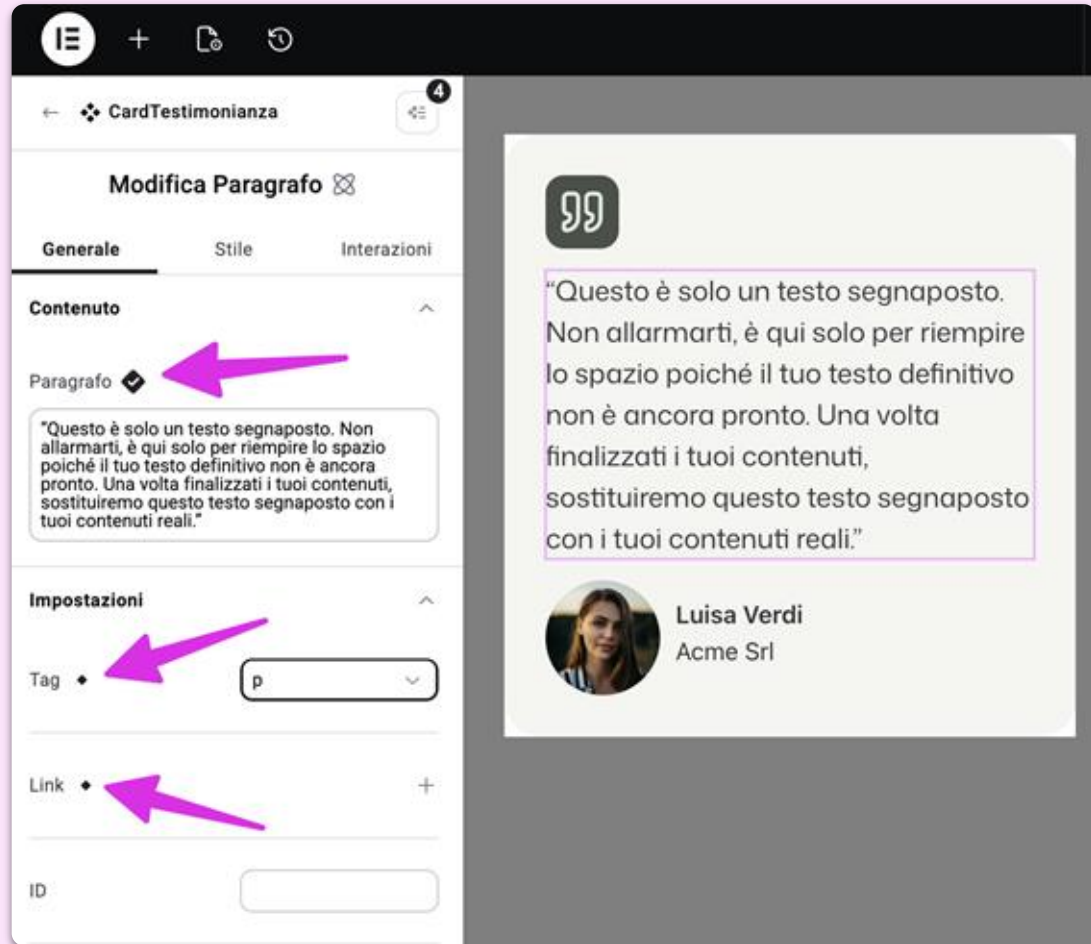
4

CardTestimonianza

Modifica Paragrafo

Generale

Stile

Interazioni

Contenuto

Paragrafo

"Questo è solo un testo segnaposto. Non allarmarti, è qui solo per riempire lo spazio poiché il tuo testo definitivo non è ancora pronto. Una volta finalizzati i tuoi contenuti, sostituiremo questo testo segnaposto con i tuoi contenuti reali."

Impostazioni

Tag

p

Link

+

ID

"Questo è solo un testo segnaposto. Non allarmarti, è qui solo per riempire lo spazio poiché il tuo testo definitivo non è ancora pronto. Una volta finalizzati i tuoi contenuti, sostituiremo questo testo segnaposto con i tuoi contenuti reali."

Luisa Verdi

Acme Srl